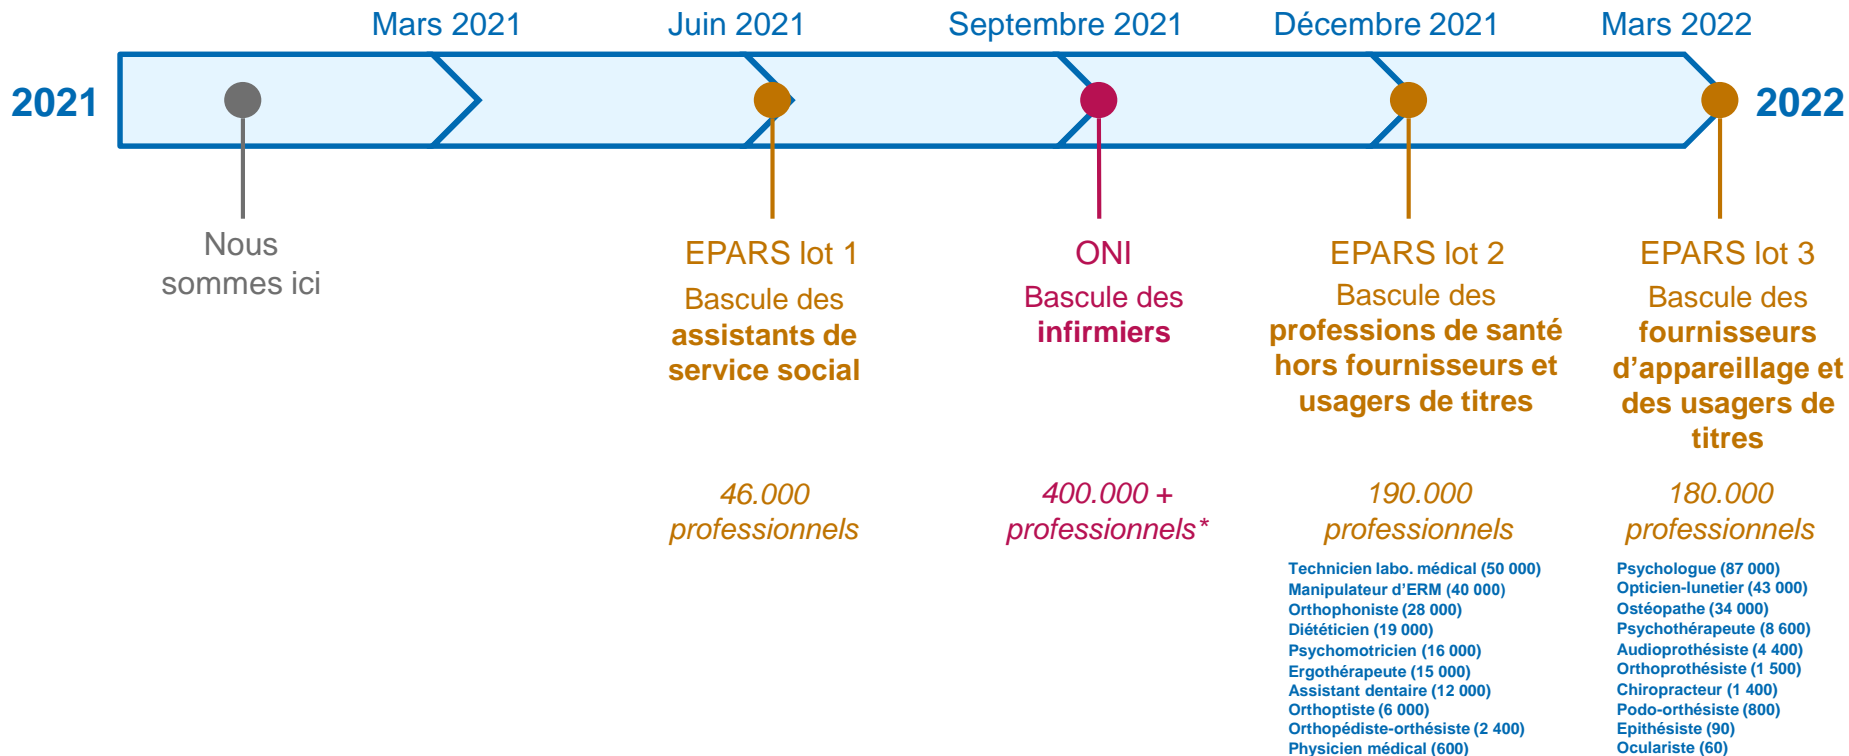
Mars 2021
Juin 2021
Septembre 2021
Décembre 2021
Mars 2022

2021
2022

Nous sommes ici

EPARS lot 1
Bascule des **assistants de service social**

46.000 professionnels

ONI
Bascule des **infirmiers**

400.000 + professionnels*

EPARS lot 2
Bascule des **professions de santé hors fournisseurs et usagers de titres**

190.000 professionnels

Technicien labo. médical (50 000)
Manipulateur d'ERM (40 000)
Orthophoniste (28 000)
Diététicien (19 000)
Psychomotricien (16 000)
Ergothérapeute (15 000)
Assistant dentaire (12 000)
Orthoptiste (6 000)
Orthopédiste-orthésiste (2 400)
Physicien médical (600)

EPARS lot 3
Bascule des **fournisseurs d'appareillage et des usagers de titres**

180.000 professionnels

Psychologue (87 000)
Opticien-lunetier (43 000)
Ostéopathe (34 000)
Psychothérapeute (8 600)
Audioprothésiste (4 400)
Orthoprothésiste (1 500)
Chiropracteur (1 400)
Podo-orthésiste (800)
Epithésiste (90)
Oculariste (60)